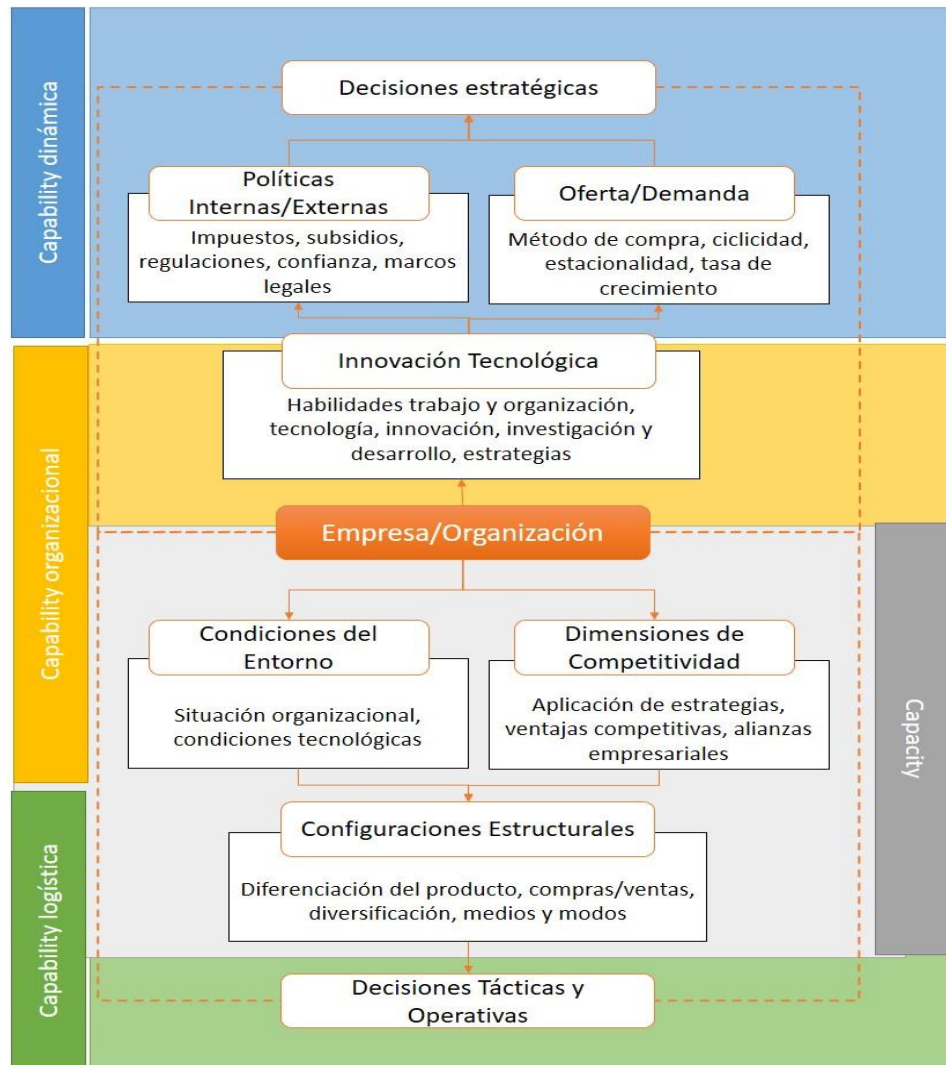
Capability dinámica

Capability organizacional

Capability logística

Capacity

Decisiones estratégicas

Políticas Internas/Externas

Impuestos, subsidios, regulaciones, confianza, marcos legales

Oferta/Demanda

Método de compra, ciclicidad, estacionalidad, tasa de crecimiento

Innovación Tecnológica

Habilidades trabajo y organización, tecnología, innovación, investigación y desarrollo, estrategias

Empresa/Organización

Condiciones del Entorno

Situación organizacional, condiciones tecnológicas

Dimensiones de Competitividad

Aplicación de estrategias, ventajas competitivas, alianzas empresariales

Configuraciones Estructurales

Diferenciación del producto, compras/ventas, diversificación, medios y modos

Decisiones Tácticas y Operativas